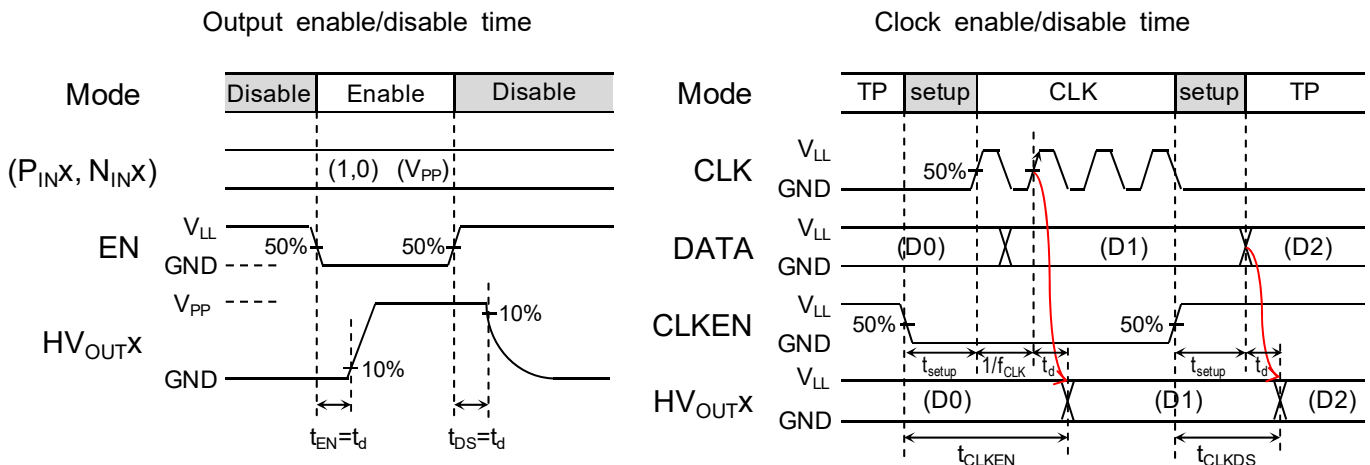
Output enable/disable time

Mode
Disable
Enable
Disable

$(P_{IN}x, N_{IN}x)$
(1,0) $(V_{PP})$

EN
$V_{LL}$
50%
50%
GND

$HV_{OUT}x$
$V_{PP}$
10%
10%
GND

$t_{EN}=t_d$
$t_{DS}=t_d$

Clock enable/disable time

Mode
TP
setup
CLK
setup
TP

CLK
$V_{LL}$
50%
GND

DATA
$V_{LL}$
(D0)
(D1)
(D2)
GND

CLKEN
$V_{LL}$
50%
50%
GND

$t_{setup}$
$1/f_{CLK}$
$t_d$
$t_{setup}$
$t_d$

$HV_{OUT}x$
$V_{LL}$
(D0)
(D1)
(D2)
GND

$t_{CLKEN}$
$t_{CLKDS}$